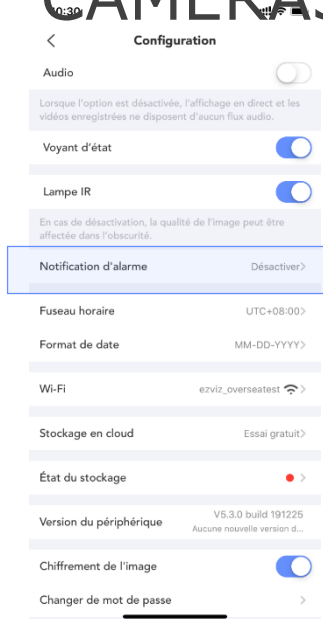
CAMERAS
0:30

Configuration

Audio

Lorsque l'option est désactivée, l'affichage en direct et les vidéos enregistrées ne disposent d'aucun flux audio.

Voyant d'état

Lampe IR

En cas de désactivation, la qualité de l'image peut être affectée dans l'obscurité.

Notification d'alarme
Désactiver

Fuseau horaire
UTC+08:00

Format de date
MM-DD-YYYY

Wi-Fi
ezviz_overseatest

Stockage en cloud
Essai gratuit

État du stockage

Version du périphérique
V5.3.0 build 191225
Aucune nouvelle version d...

Chiffrement de l'image

Changer de mot de passe